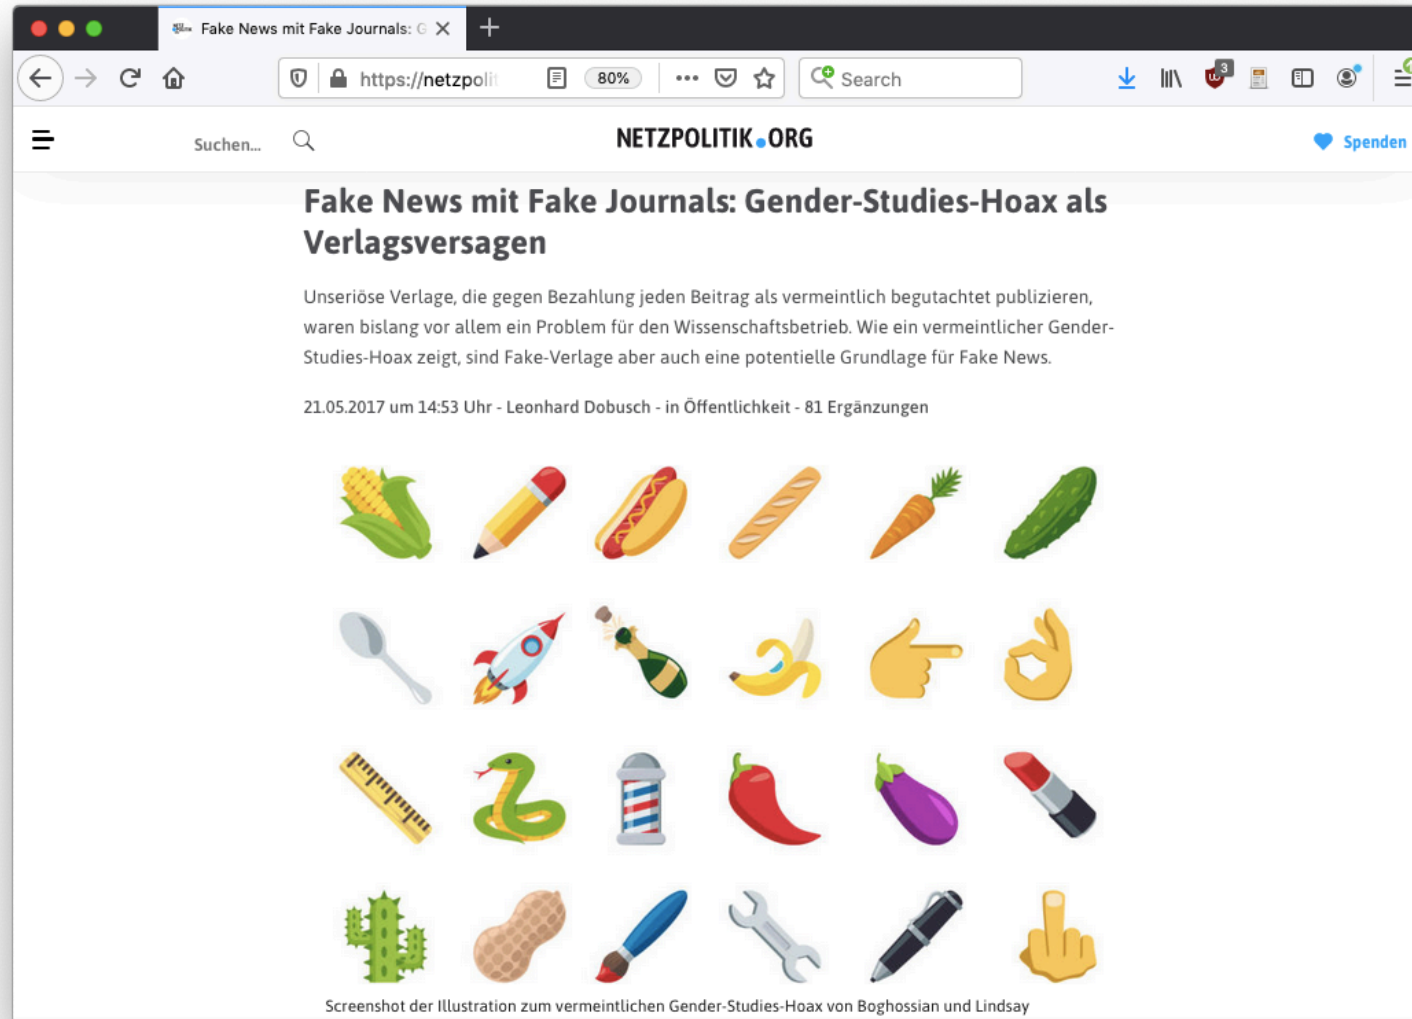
Fake News mit Fake Journals: G

https://netzpolit

80%

Search

3

Suchen...

NETZPOLITIK.ORG

Spenden

Fake News mit Fake Journals: Gender-Studies-Hoax als Verlagsversagen

Unseriöse Verlage, die gegen Bezahlung jeden Beitrag als vermeintlich begutachtet publizieren, waren bislang vor allem ein Problem für den Wissenschaftsbetrieb. Wie ein vermeintlicher Gender-Studies-Hoax zeigt, sind Fake-Verlage aber auch eine potentielle Grundlage für Fake News.

21.05.2017 um 14:53 Uhr - Leonhard Dobusch - in Öffentlichkeit - 81 Ergänzungen

Screenshot der Illustration zum vermeintlichen Gender-Studies-Hoax von Boghossian und Lindsay